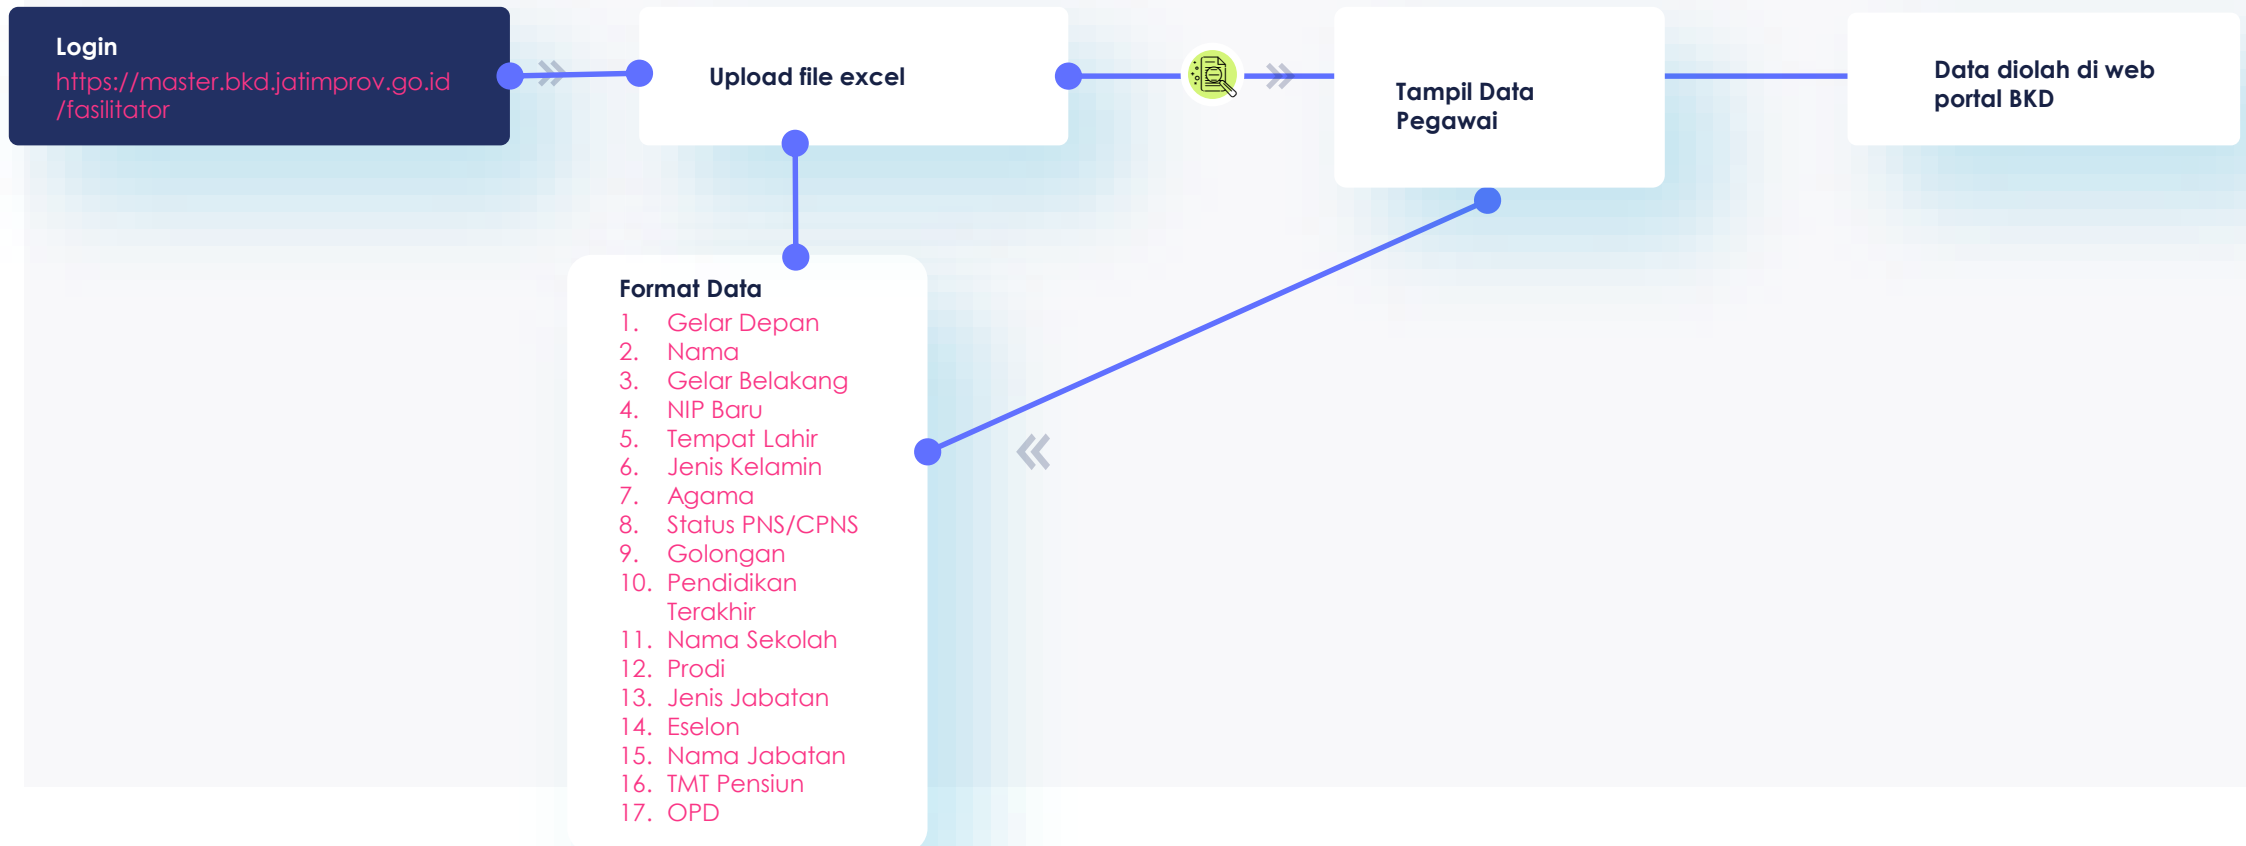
Login
https://master.bkd.jatimprov.go.id/fasilitator

Upload file excel

Tampil Data Pegawai

Data diolah di web portal BKD

Format Data
1. Gelar Depan
2. Nama
3. Gelar Belakang
4. NIP Baru
5. Tempat Lahir
6. Jenis Kelamin
7. Agama
8. Status PNS/CPNS
9. Golongan
10. Pendidikan Terakhir
11. Nama Sekolah
12. Prodi
13. Jenis Jabatan
14. Eselon
15. Nama Jabatan
16. TMT Pensiun
17. OPD